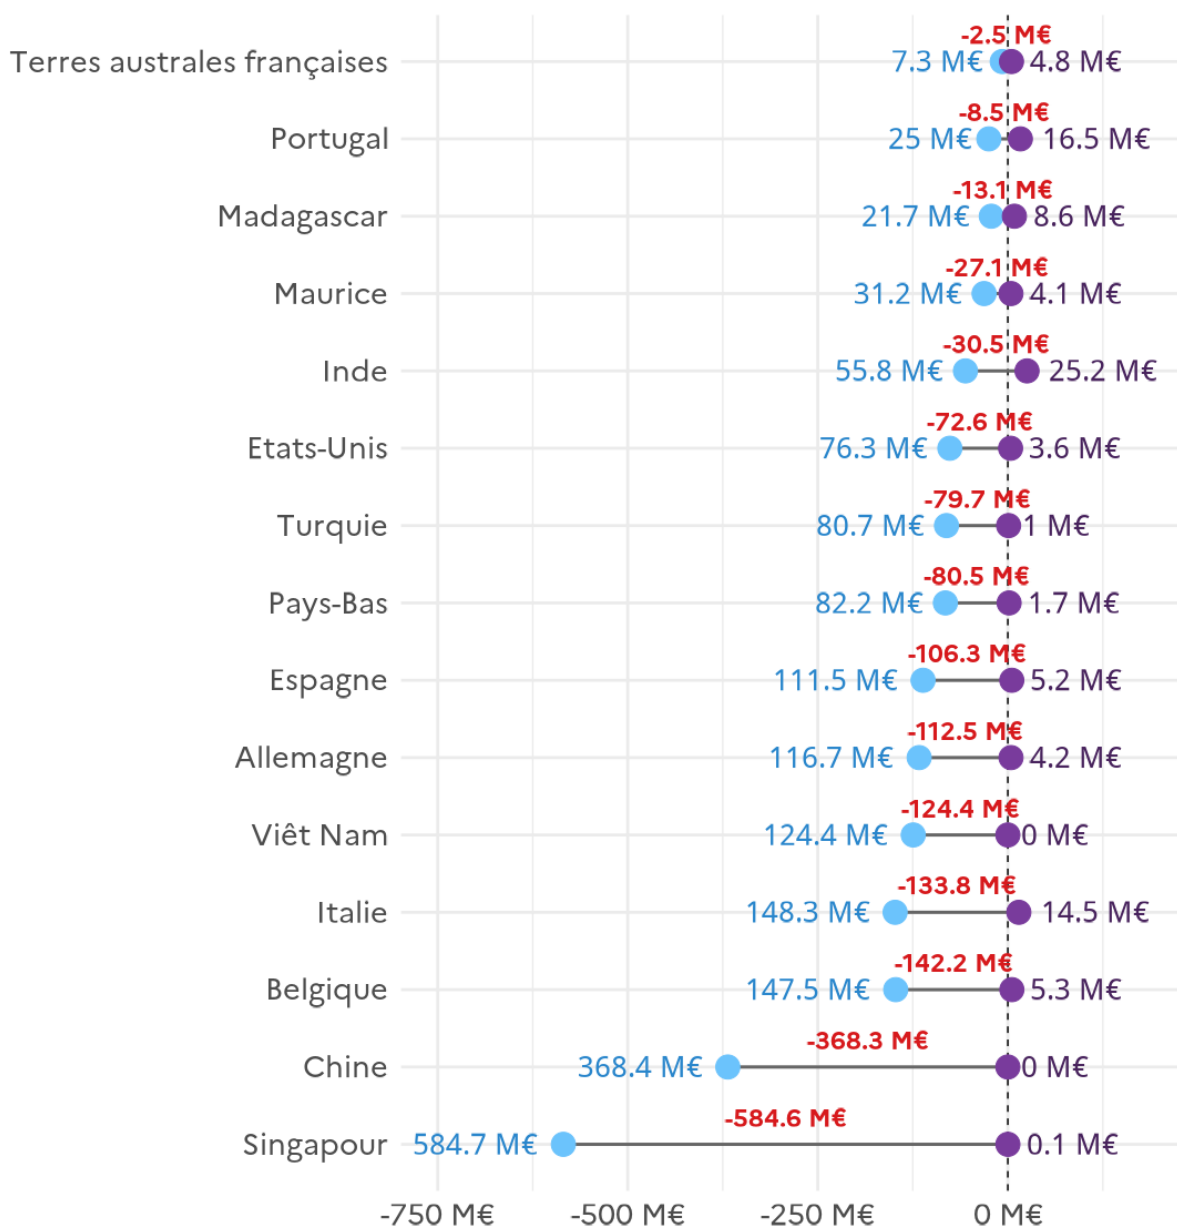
Terres australes françaises -2.5 M€ 7.3 M€ 4.8 M€
Portugal -8.5 M€ 25 M€ 16.5 M€
Madagascar -13.1 M€ 21.7 M€ 8.6 M€
Maurice -27.1 M€ 31.2 M€ 4.1 M€
Inde -30.5 M€ 55.8 M€ 25.2 M€
Etats-Unis -72.6 M€ 76.3 M€ 3.6 M€
Turquie -79.7 M€ 80.7 M€ 1 M€
Pays-Bas -80.5 M€ 82.2 M€ 1.7 M€
Espagne -106.3 M€ 111.5 M€ 5.2 M€
Allemagne -112.5 M€ 116.7 M€ 4.2 M€
Viêt Nam -124.4 M€ 124.4 M€ 0 M€
Italie -133.8 M€ 148.3 M€ 14.5 M€
Belgique -142.2 M€ 147.5 M€ 5.3 M€
Chine -368.3 M€ 368.4 M€ 0 M€
Singapour -584.6 M€ 584.7 M€ 0.1 M€

-750 M€ -500 M€ -250 M€ 0 M€